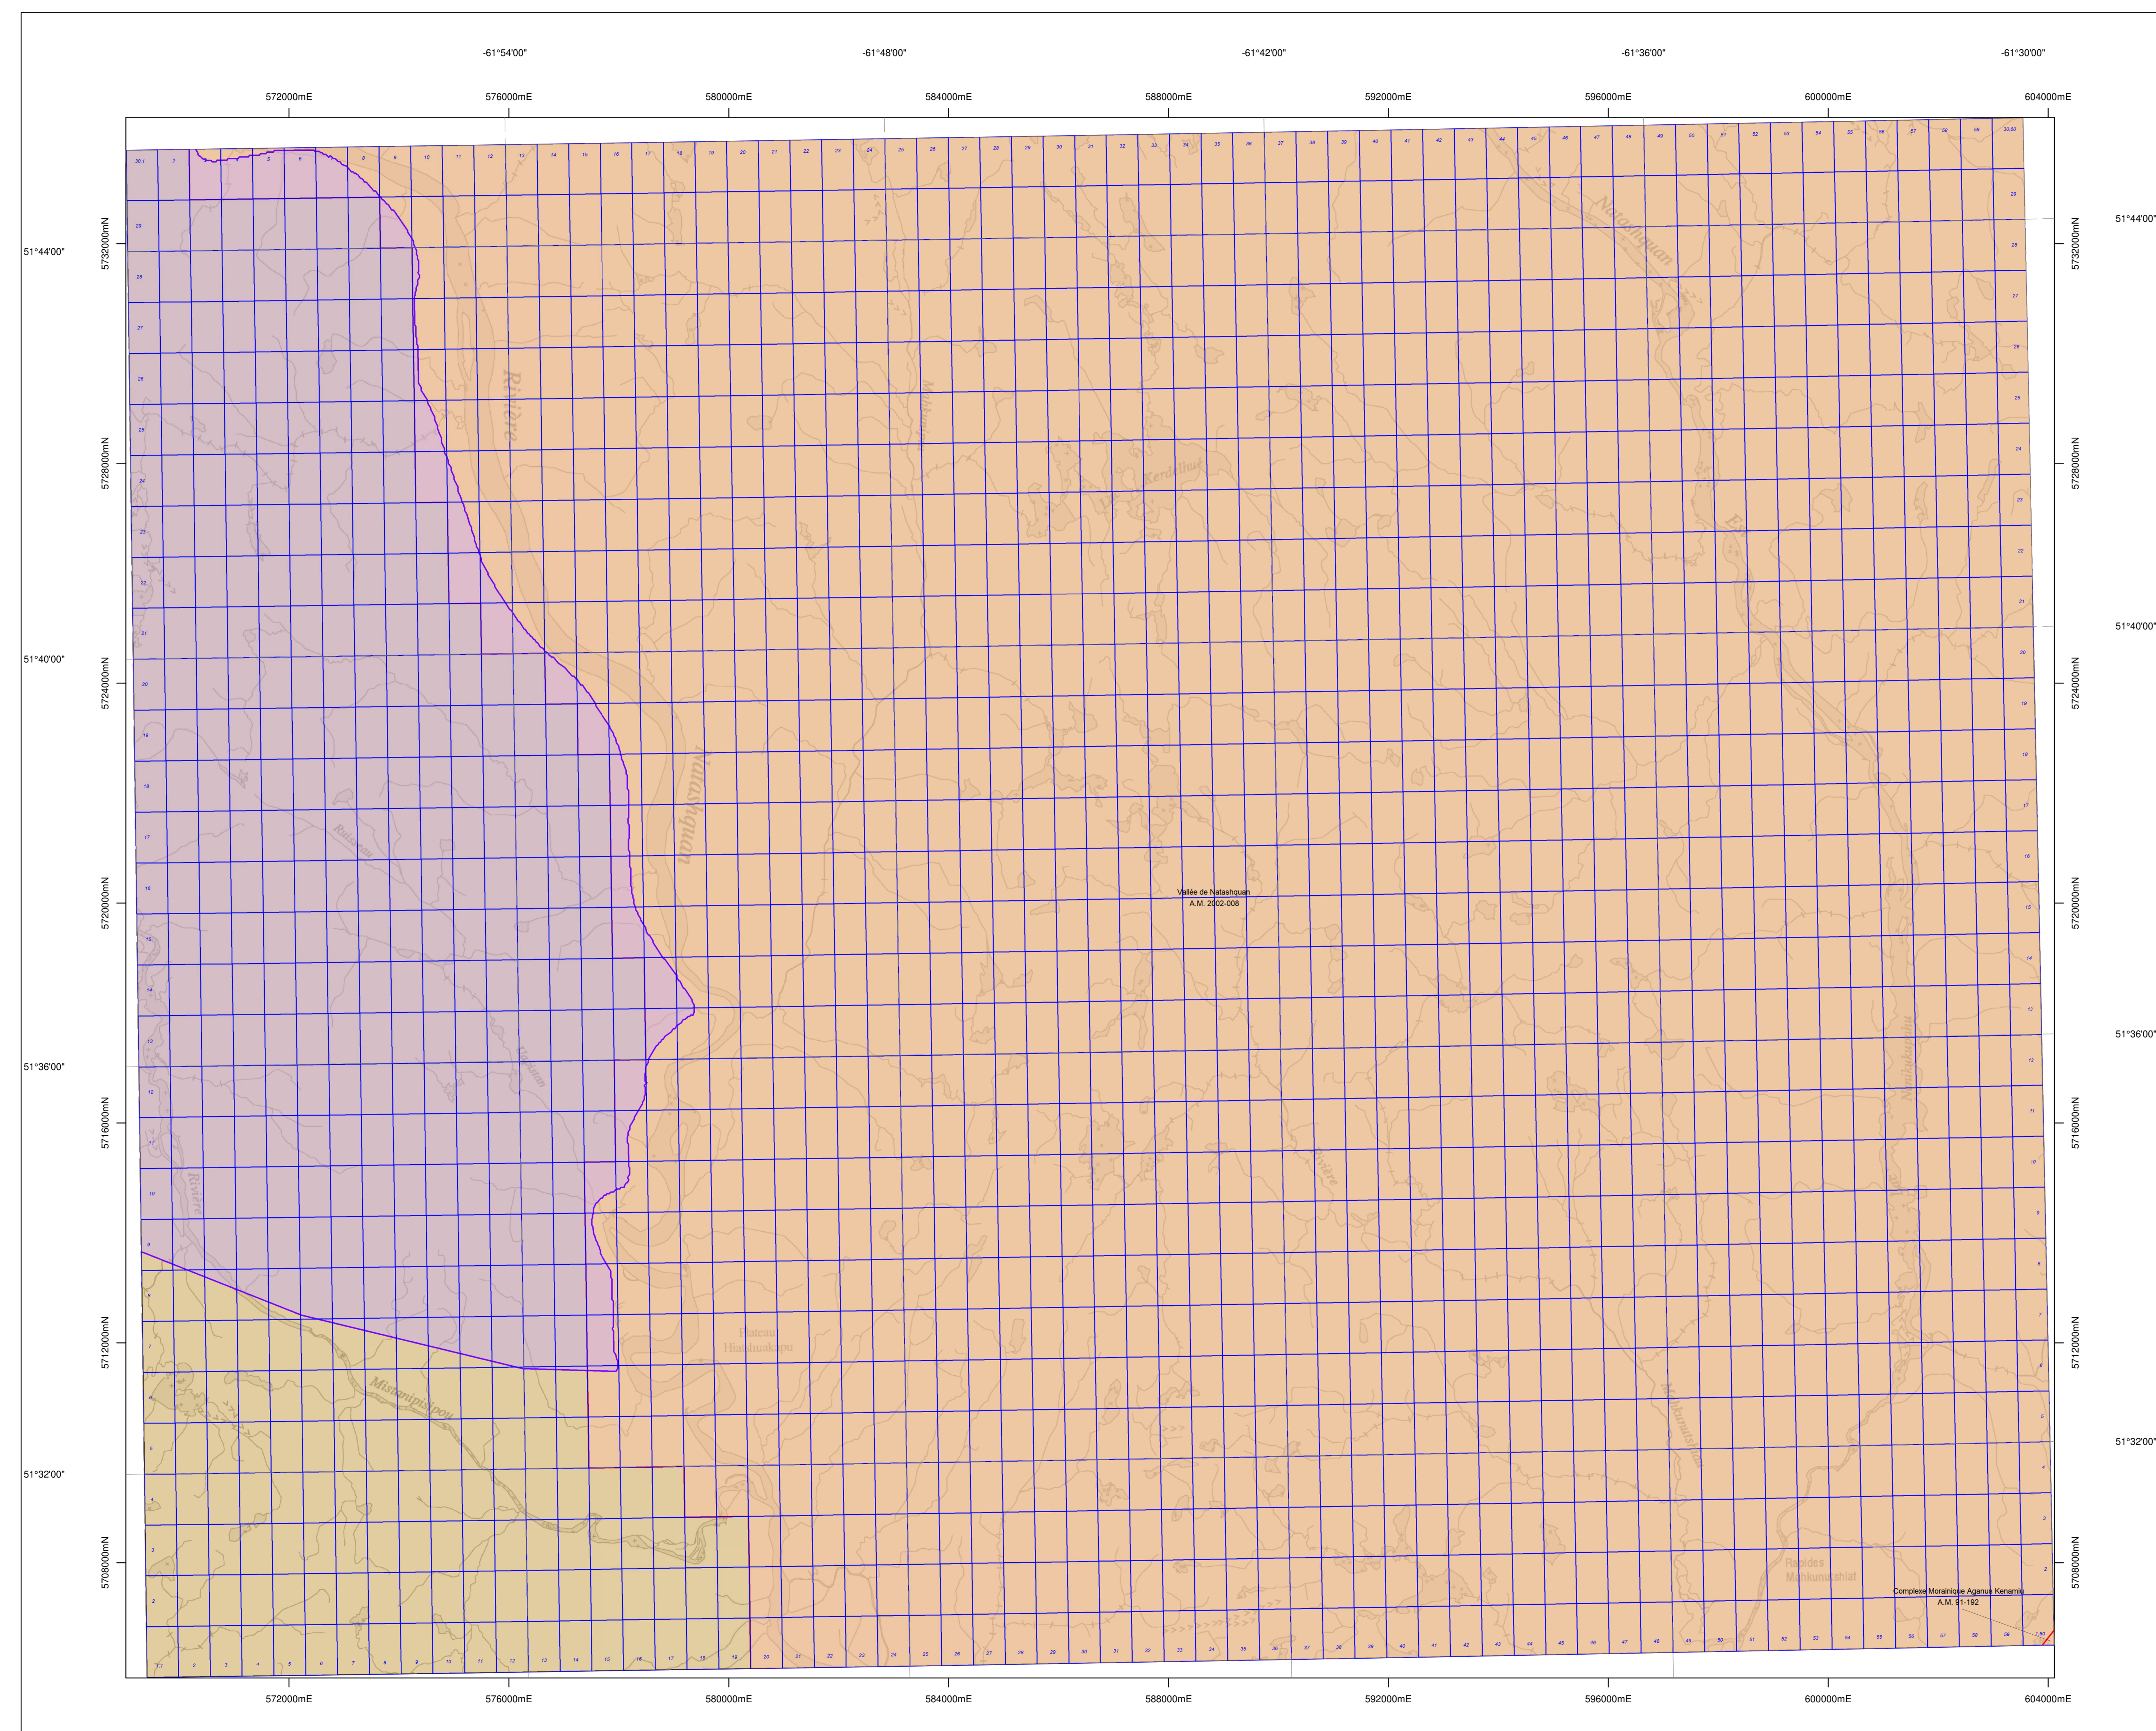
-61°54'00"
-61°48'00"
-61°42'00"
-61°36'00"
-61°30'00"

572000mE
576000mE
580000mE
584000mE
588000mE
592000mE
596000mE
600000mE
604000mE

51°44'00"
51°40'00"
51°36'00"
51°32'00"

5732000mN
5728000mN
5724000mN
5720000mN
5716000mN
5712000mN
5708000mN

Rivière
Natashquan
Kenamu
Natashquan
Plateau Hiaskunakapu
Mistanipistipou
Rapides Mahkunatshiat

Vallée de Natashquan
A.M. 2002-008

Complexe Morainique Aganus Kenamu
A.M. 91-192

572000mE
576000mE
580000mE
584000mE
588000mE
592000mE
596000mE
600000mE
604000mE